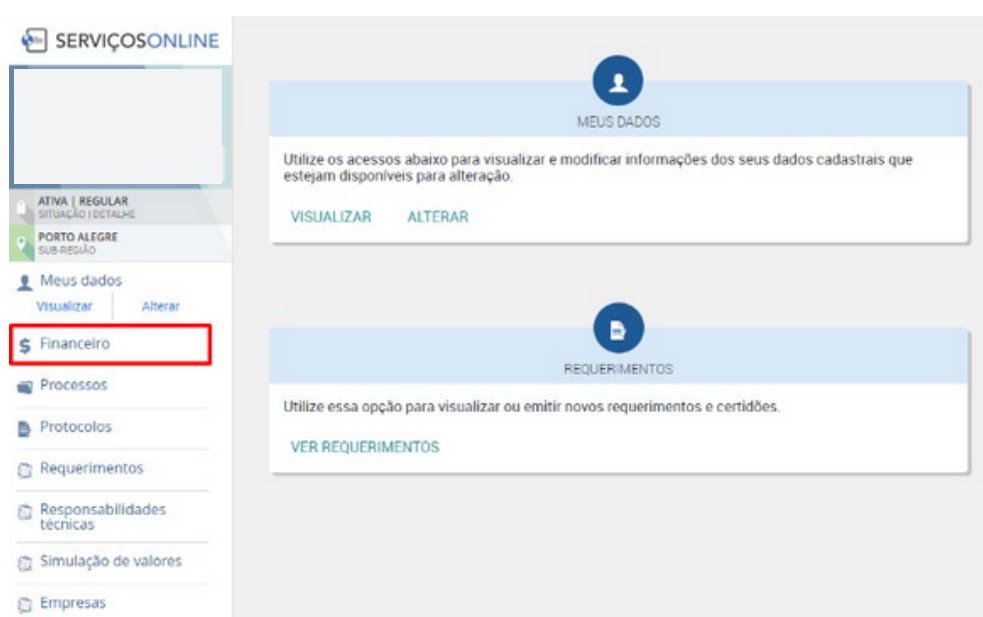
SERVIÇOSONLINE

ATIVA | REGULAR
SITUAÇÃO | DETALHE

PORTO ALEGRE
SUB-REGIÃO

Meus dados
Visualizar
Alterar

$ Financeiro

Processos

Protocolos

Requerimentos

Responsabilidades técnicas

Simulação de valores

Empresas

MEUS DADOS

Utilize os acessos abaixo para visualizar e modificar informações dos seus dados cadastrais que estejam disponíveis para alteração.

VISUALIZAR
ALTERAR

REQUERIMENTOS

Utilize essa opção para visualizar ou emitir novos requerimentos e certidões.

VER REQUERIMENTOS